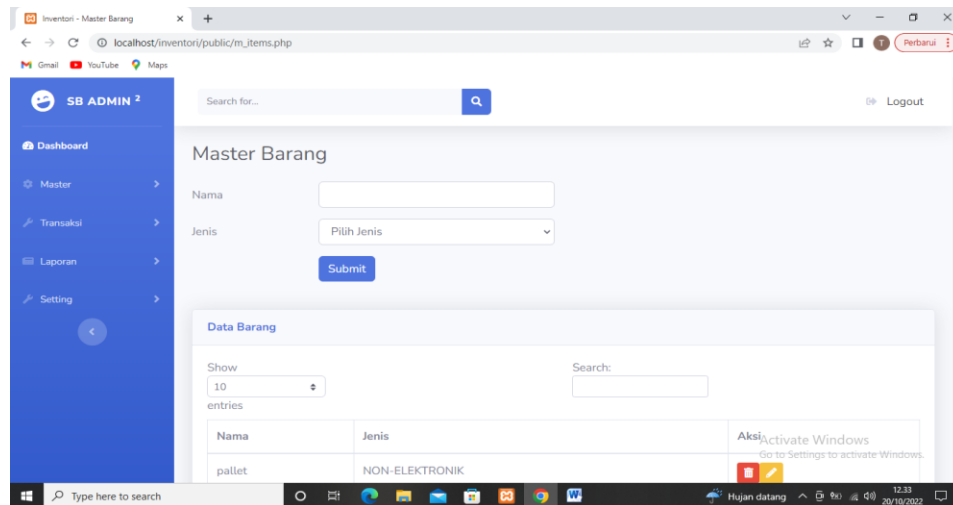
Inventori - Master Barang
localhost/inventori/public/m_items.php
Perbarui
Gmail YouTube Maps

SB ADMIN ²

Search for...

Logout

Dashboard
Master
Transaksi
Laporan
Setting

Master Barang

Nama

Jenis
Pilih Jenis

Submit

Data Barang

Show
10
entries

Search:

| Nama | Jenis | Aksi |
|---|---|---|
| pallet | NON-ELEKTRONIK | |

Activate Windows
Go to Settings to activate Windows.

Type here to search
Hujan datang
12.33
20/10/2022